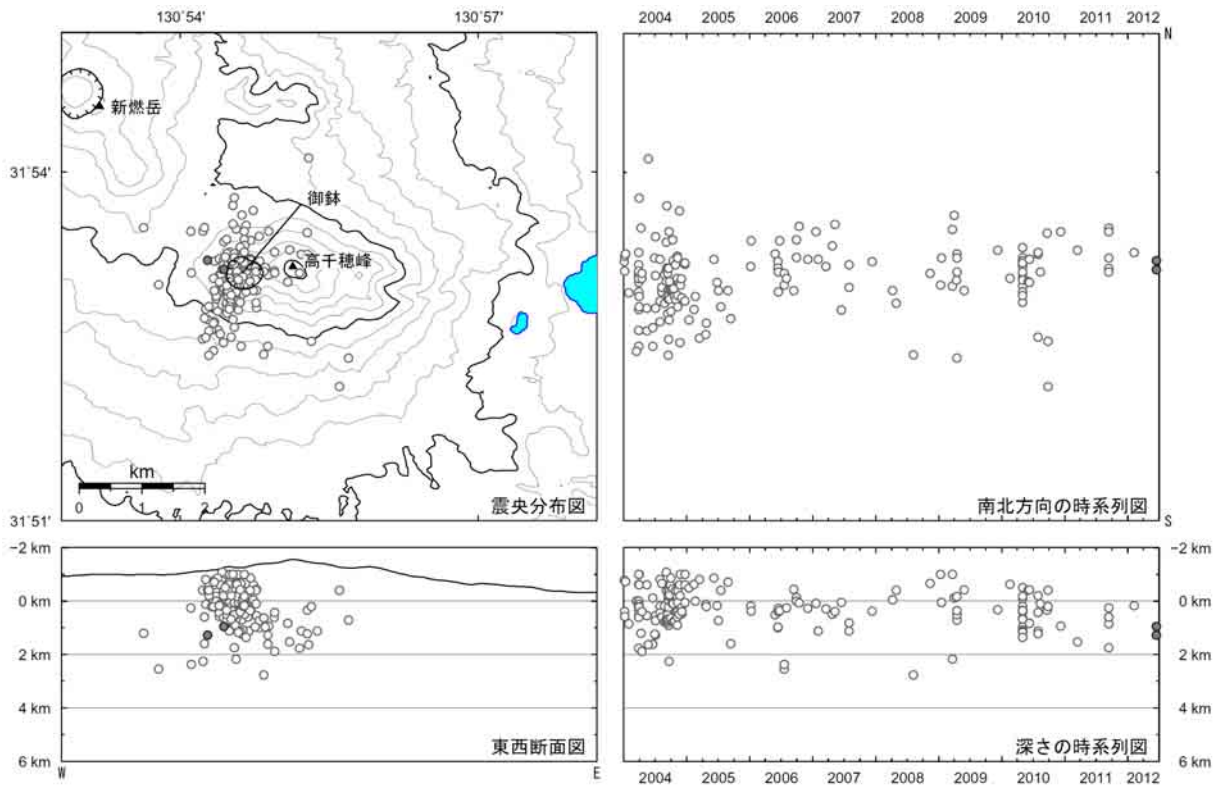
130°54'
130°57'
2004 2005 2006 2007 2008 2009 2010 2011 2012
N
新燃岳
31°54'
御鉢
高千穂峰
km
0 1 2
31°51'
震央分布図
南北方向の時系列図
S
-2 km
0 km
2 km
4 km
6 km
W
E
東西断面図
-2 km
0 km
2 km
4 km
6 km
深さの時系列図
2004 2005 2006 2007 2008 2009 2010 2011 2012